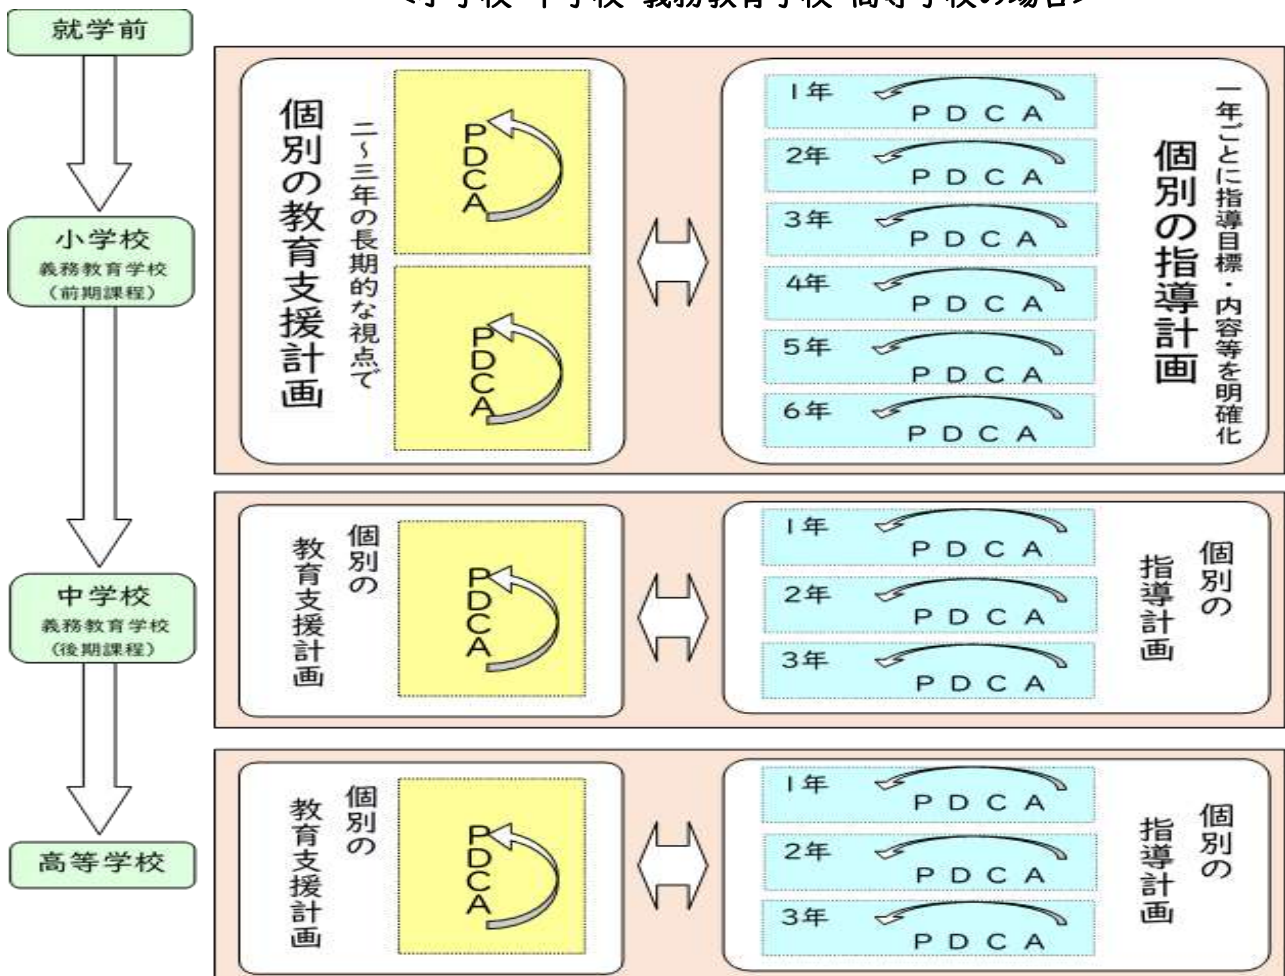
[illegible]

就学前

小学校
義務教育学校
（前期課程）

中学校
義務教育学校
（後期課程）

高等学校

個別の教育支援計画

二～三年の長期的な視点で

PDCA

PDCA

1年 PDCA
2年 PDCA
3年 PDCA
4年 PDCA
5年 PDCA
6年 PDCA

個別の指導計画

一年ごとに指導目標・内容等を明確化

個別の教育支援計画

PDCA

1年 PDCA
2年 PDCA
3年 PDCA

個別の指導計画

個別の教育支援計画

PDCA

1年 PDCA
2年 PDCA
3年 PDCA

個別の指導計画